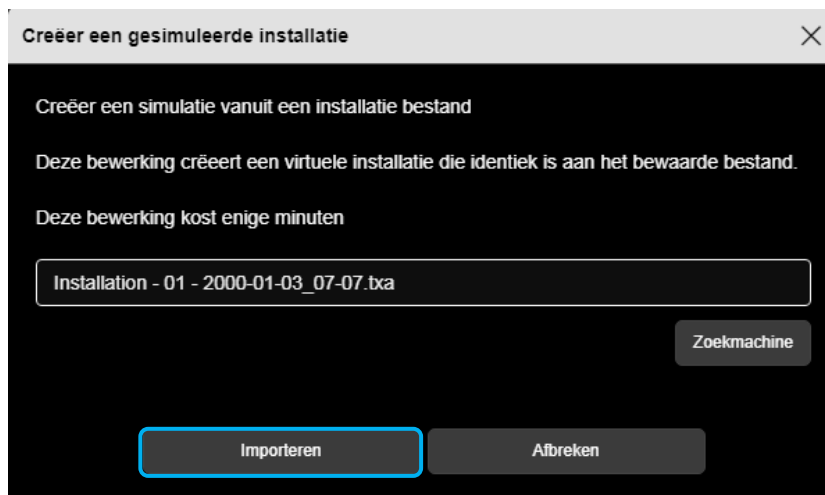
Creëer een gesimuleerde installatie

Creëer een simulatie vanuit een installatie bestand

Deze bewerking crëeert een virtuele installatie die identiek is aan het bewaarde bestand.

Deze bewerking kost enige minuten

Installation - 01 - 2000-01-03_07-07.txa

Zoekmachine

Importeren

Afbreken